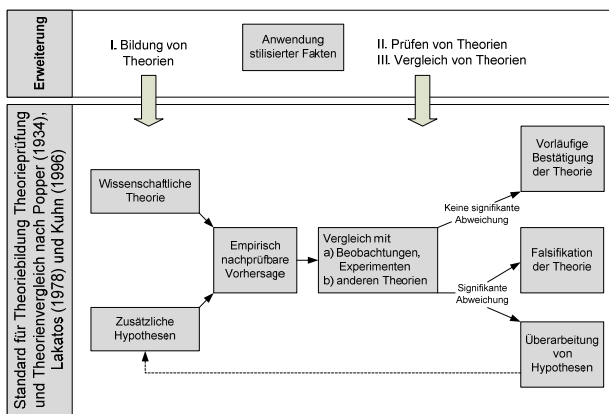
Erweiterung

I. Bildung von Theorien

Anwendung stilisierter Fakten

II. Prüfen von Theorien
III. Vergleich von Theorien

Standard für Theoriebildung Theorieprüfung und Theorienvergleich nach Popper (1934), Lakatos (1978) und Kuhn (1996)

Wissenschaftliche Theorie

Zusätzliche Hypothesen

Empirisch nachprüfbare Vorhersage

Vergleich mit
a) Beobachtungen, Experimenten
b) anderen Theorien

Keine signifikante Abweichung

Signifikante Abweichung

Vorläufige Bestätigung der Theorie

Falsifikation der Theorie

Überarbeitung von Hypothesen